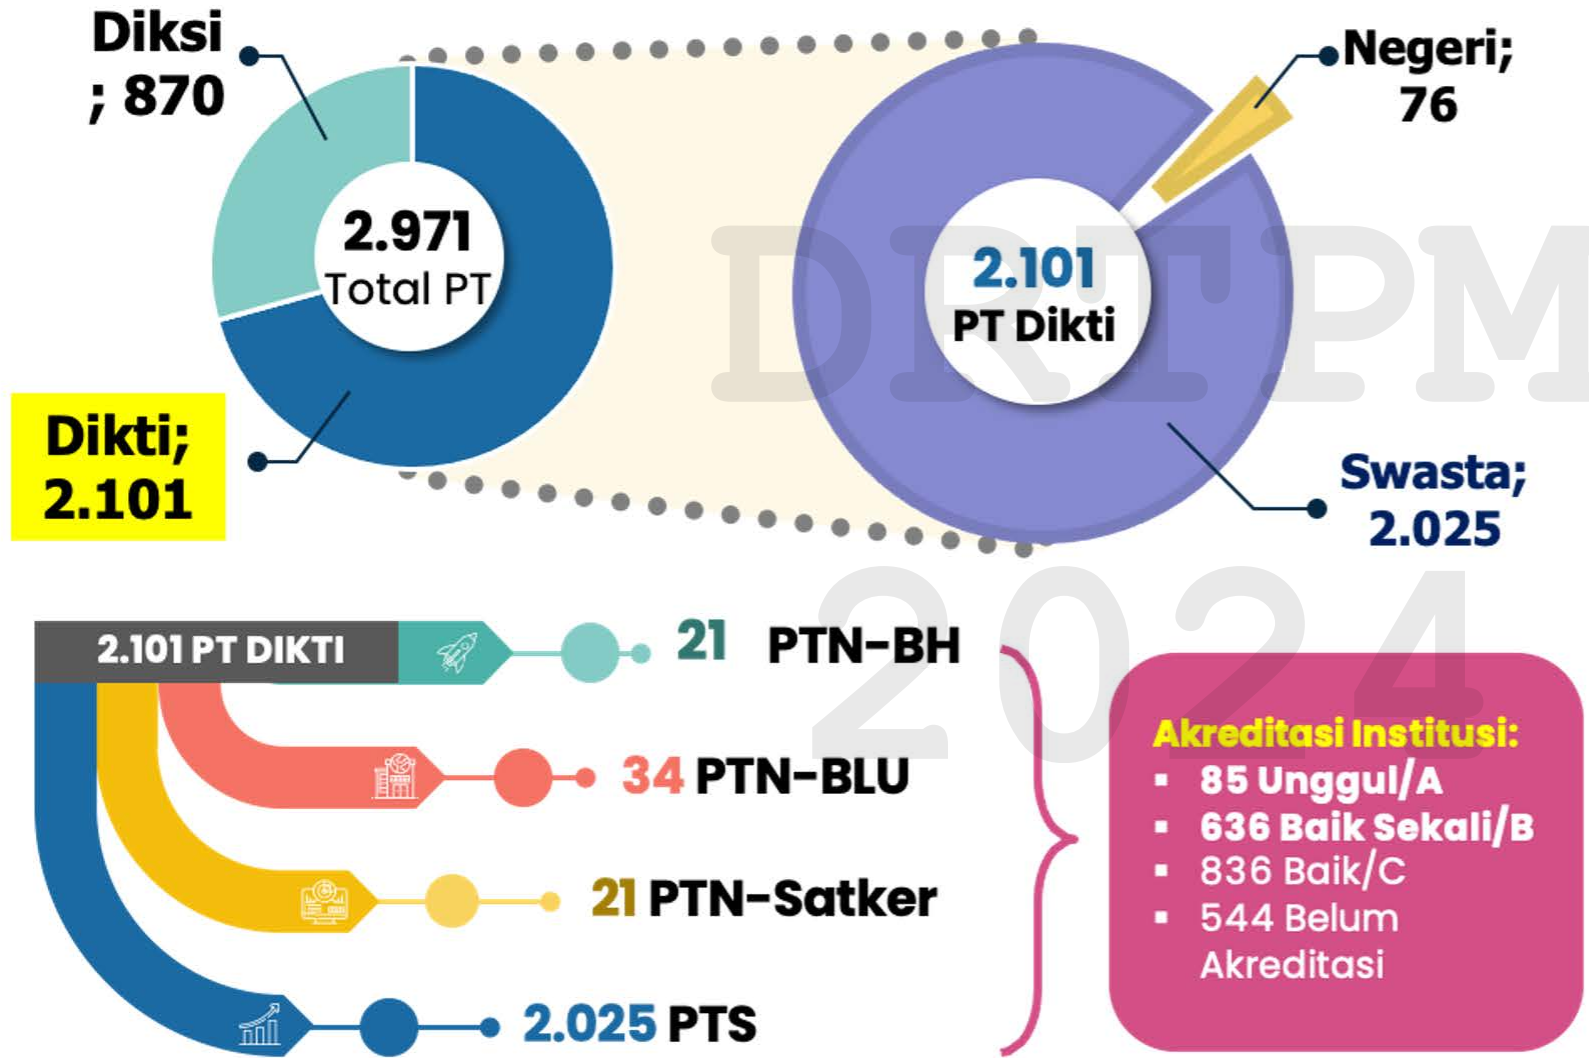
Diksi ; 870

2.971 Total PT

Dikti; 2.101

Negeri; 76

2.101 PT Dikti

Swasta; 2.025

DRTPM 2024

2.101 PT DIKTI

21 PTN-BH

34 PTN-BLU

21 PTN-Satker

2.025 PTS

Akreditasi Institusi:
▪ 85 Unggul/A
▪ 636 Baik Sekali/B
▪ 836 Baik/C
▪ 544 Belum Akreditasi